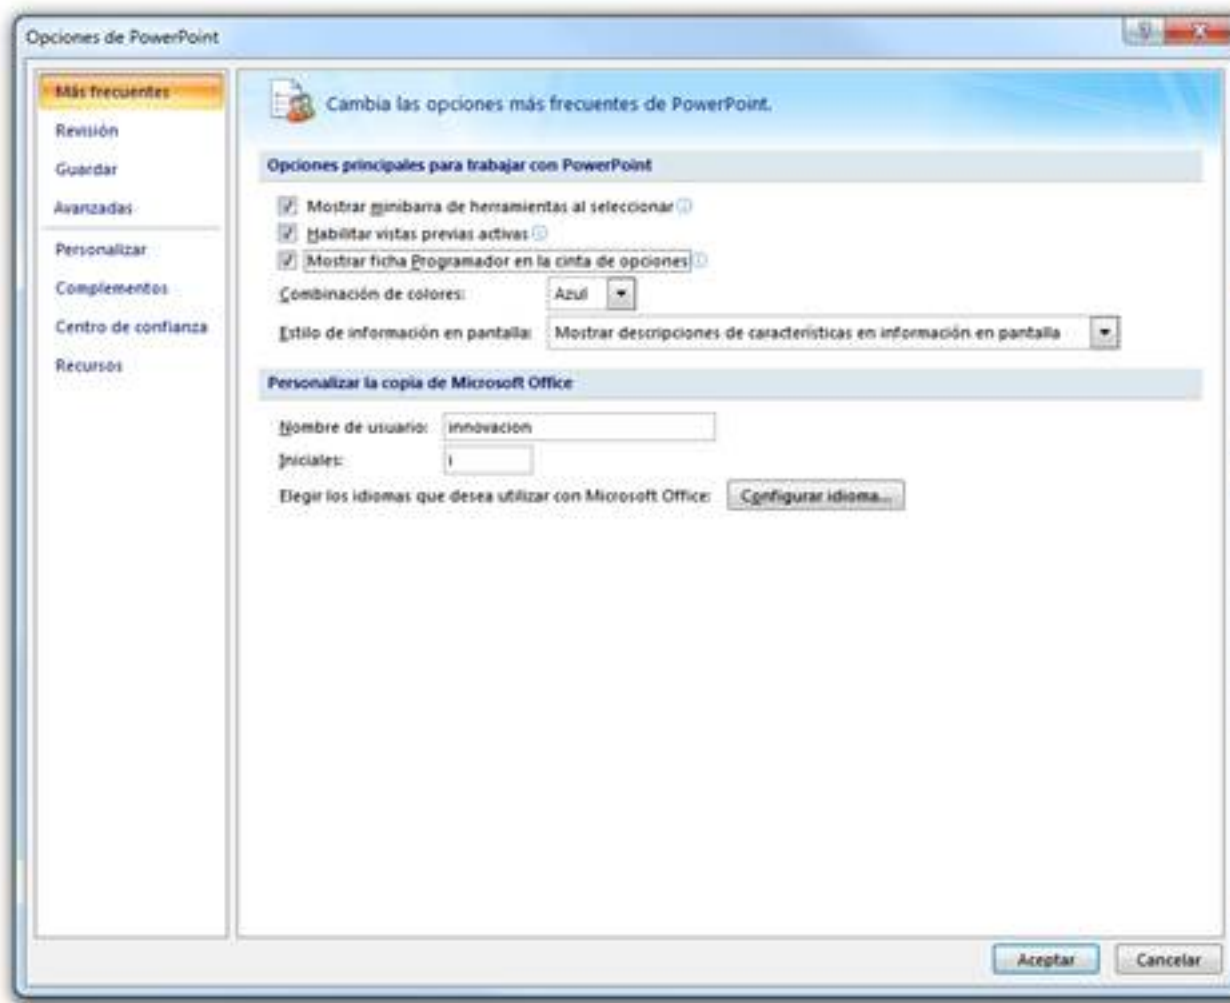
Opciones de PowerPoint

Más frecuentes
Revisión
Guardar
Avanzadas
Personalizar
Complementos
Centro de confianza
Recursos

Cambia las opciones más frecuentes de PowerPoint.

Opciones principales para trabajar con PowerPoint

Mostrar minibarra de herramientas al seleccionar
Habilitar vistas previas activas
Mostrar ficha Programador en la cinta de opciones

Combinación de colores: Azul

Estilo de información en pantalla: Mostrar descripciones de características en información en pantalla

Personalizar la copia de Microsoft Office

Nombre de usuario: innovacion

Iniciales: i

Elegir los idiomas que desea utilizar con Microsoft Office: Configurar idioma...

Aceptar Cancelar